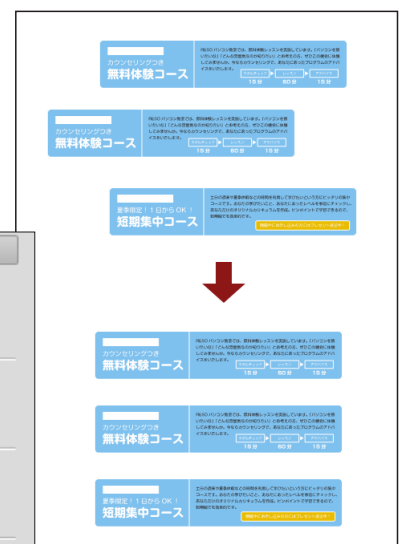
カウンセリングつき
無料体験コース

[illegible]

1日目 | 2日目 | 3日目

カウンセリングつき
無料体験コース

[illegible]

1日目 | 2日目 | 3日目

夏季限定！1日からOK！
短期集中コース

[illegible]

カウンセリングつき
無料体験コース

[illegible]

1日目 | 2日目 | 3日目

カウンセリングつき
無料体験コース

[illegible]

1日目 | 2日目 | 3日目

夏季限定！1日からOK！
短期集中コース

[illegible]